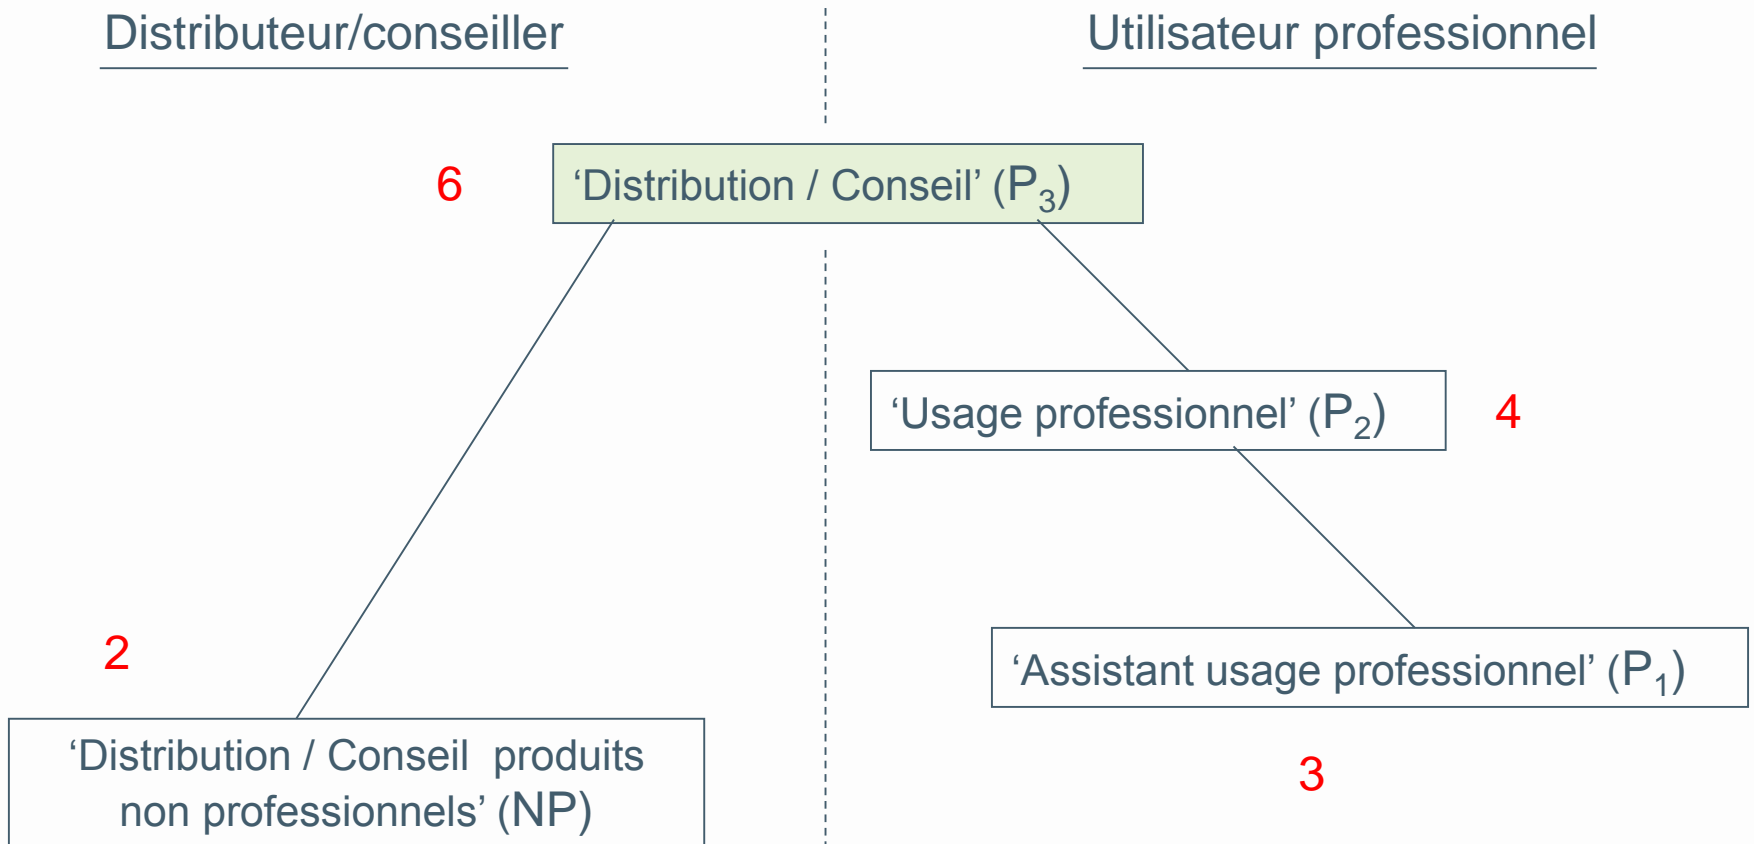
Distributeur/conseiller

Utilisateur professionnel

6

‘Distribution / Conseil’ ($P_3$)

‘Usage professionnel’ ($P_2$)

4

2

‘Assistant usage professionnel’ ($P_1$)

‘Distribution / Conseil produits non professionnels’ (NP)

3